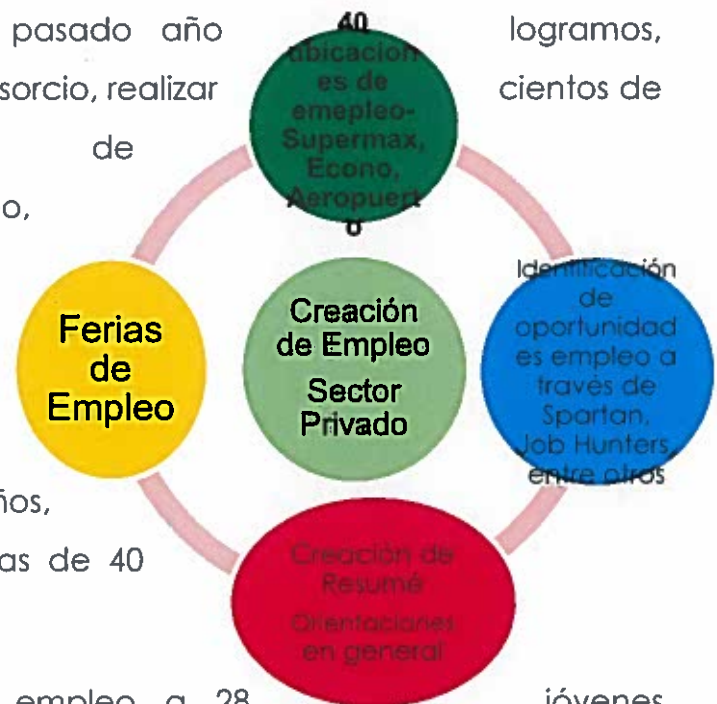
pasado año logramos,
sorcio, realizar cientos de
de
o,

40 ubicaciones de emepleo-Supermax, Econo, Aeropuerto

Identificación de oportunidades empleo a través de Spartan, Job Hunters, entre otros

Creación de Empleo Sector Privado

Ferias de Empleo

Creación de Resumé Orientaciones en general

ños,
as de 40

empleo a 28 jóvenes